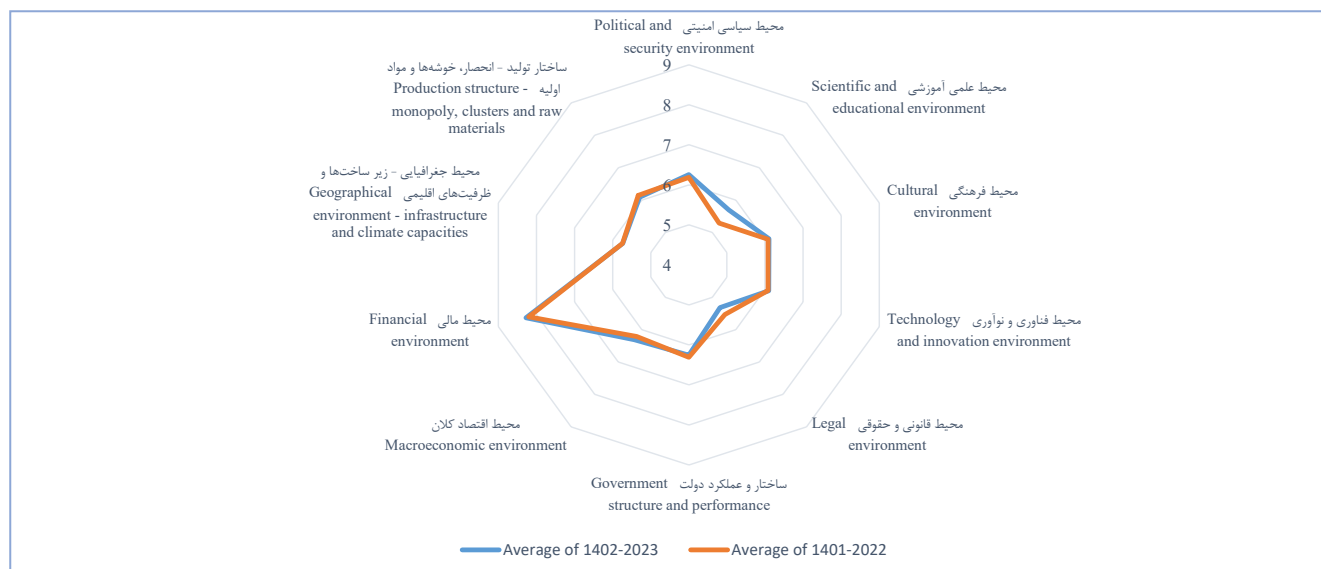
Political and محیط سیاسی امنیتی
security environment

9
8
7
6
5
4

Scientific and محیط علمی آموزشی
educational environment

Cultural محیط فرهنگی
environment

Technology محیط فناوری و نوآوری
and innovation environment

Legal محیط قانونی و حقوقی
environment

Government ساختار و عملکرد دولت
structure and performance

محیط اقتصاد کلان
Macroeconomic environment

Financial محیط مالی
environment

محیط جغرافیایی - زیر ساخت‌ها و ظرفیت‌های اقلیمی Geographical
environment - infrastructure and climate capacities

ساختار تولید - انحصار، خوشه‌ها و مواد اولیه Production structure - monopoly, clusters and raw materials

Average of 1402-2023
Average of 1401-2022